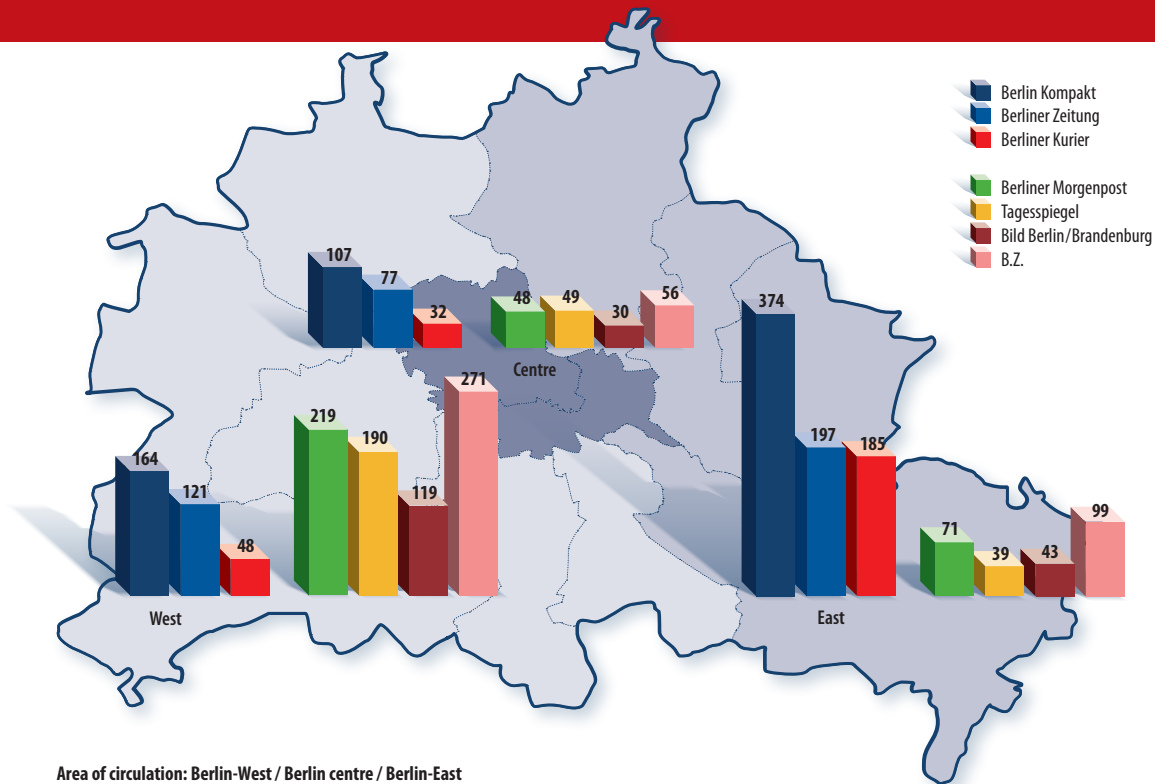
Berlin Kompakt
Berliner Zeitung
Berliner Kurier

Berliner Morgenpost
Tagesspiegel
Bild Berlin/Brandenburg
B.Z.

107
77
32
48
49
30
56
Centre

374
197
185
71
39
43
99
East

164
121
48
219
190
119
271
West

Area of circulation: Berlin-West / Berlin centre / Berlin-East